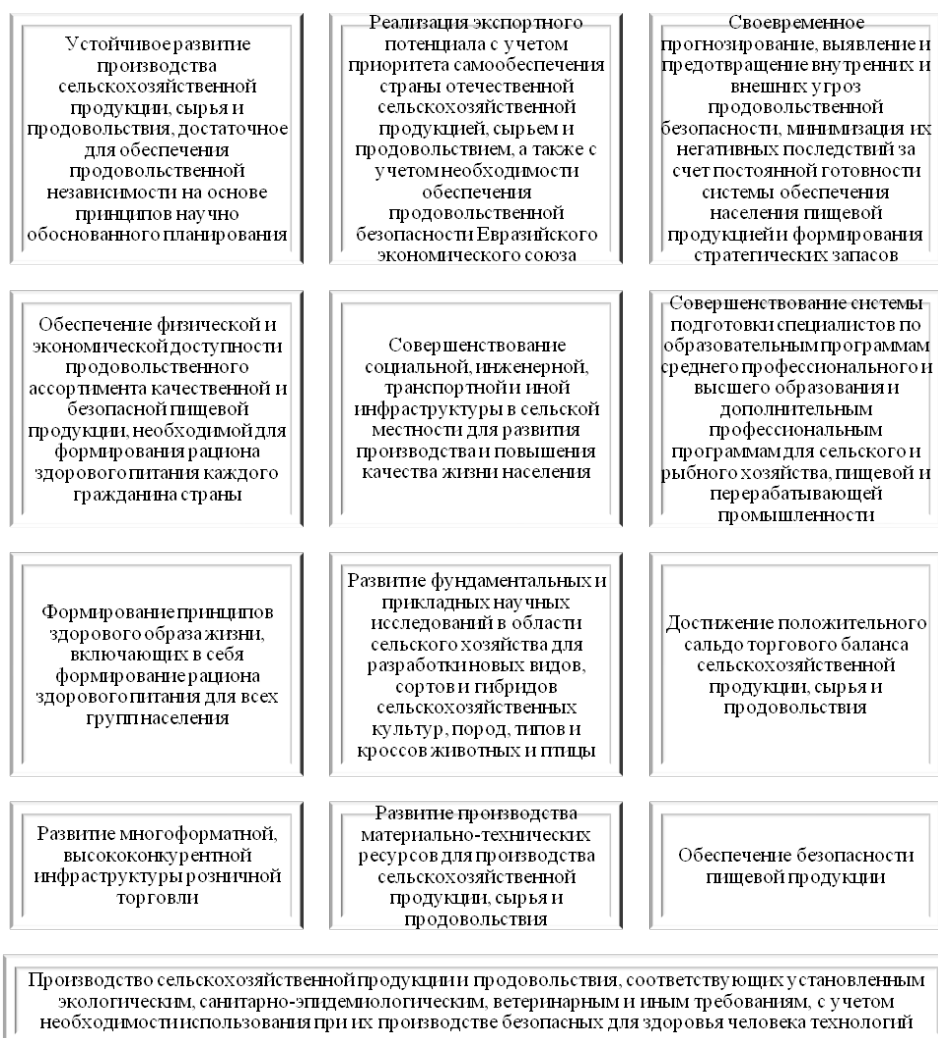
Устойчивое развитие производства сельскохозяйственной продукции, сырья и продовольствия, достаточное для обеспечения продовольственной независимости на основе принципов научно обоснованного планирования

Реализация экспортного потенциала с учетом приоритета самообеспечения страны отечественной сельскохозяйственной продукцией, сырьем и продовольствием, а также с учетом необходимости обеспечения продовольственной безопасности Евразийского экономического союза

Своевременное прогнозирование, выявление и предотвращение внутренних и внешних угроз продовольственной безопасности, минимизация их негативных последствий за счет постоянной готовности системы обеспечения населения пищевой продукцией и формирования стратегических запасов

Обеспечение физической и экономической доступности продовольственного ассортимента качественной и безопасной пищевой продукции, необходимой для формирования рациона здорового питания каждого гражданина страны

Совершенствование социальной, инженерной, транспортной и иной инфраструктуры в сельской местности для развития производства и повышения качества жизни населения

Совершенствование системы подготовки специалистов по образовательным программам среднего профессионального и высшего образования и дополнительным профессиональным программам для сельского и рыбного хозяйства, пищевой и перерабатывающей промышленности

Формирование принципов здорового образа жизни, включающих в себя формирование рациона здорового питания для всех групп населения

Развитие фундаментальных и прикладных научных исследований в области сельского хозяйства для разработки новых видов, сортов и гибридов сельскохозяйственных культур, пород, типов и кроссов животных и птицы

Достижение положительного сальдо торгового баланса сельскохозяйственной продукции, сырья и продовольствия

Развитие многоформатной, высококонкурентной инфраструктуры розничной торговли

Развитие производства материально-технических ресурсов для производства сельскохозяйственной продукции, сырья и продовольствия

Обеспечение безопасности пищевой продукции

Производство сельскохозяйственной продукции и продовольствия, соответствующих установленным экологическим, санитарно-эпидемиологическим, ветеринарным и иным требованиям, с учетом необходимости использования при их производстве безопасных для здоровья человека технологий